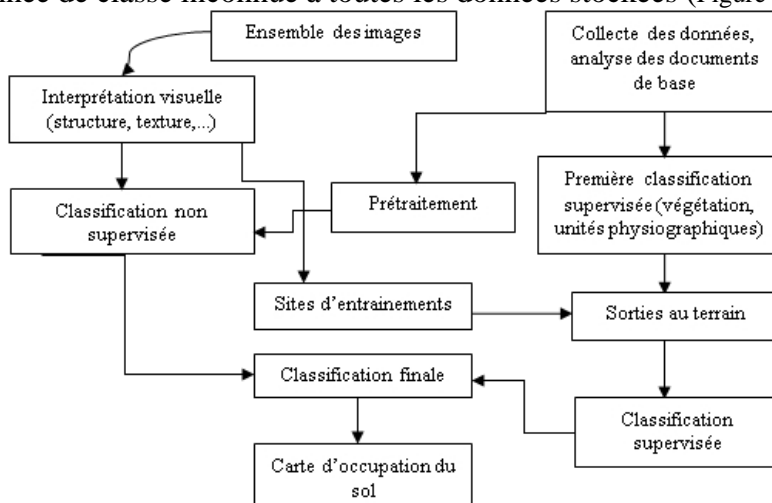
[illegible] de classe inconnue à toutes les données stockées (Figure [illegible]

Ensemble des images

Collecte des données, analyse des documents de base

Interprétation visuelle (structure, texture,...)

Prétraitement

Première classification supervisée (végétation, unités physiographiques)

Classification non supervisée

Sites d'entrainements

Sorties au terrain

Classification finale

Classification supervisée

Carte d'occupation du sol